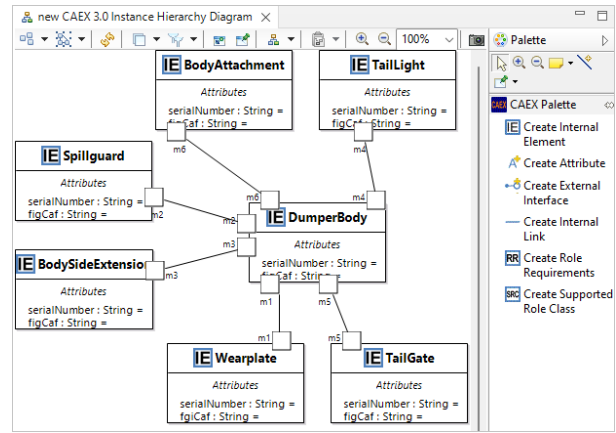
new CAEX 3.0 Instance Hierarchy Diagram ✕

100%

Palette

CAEX Palette

IE Create Internal Element

Create Attribute

Create External Interface

Create Internal Link

RR Create Role Requirements

SRC Create Supported Role Class

IE BodyAttachment
Attributes
serialNumber : String =
figCaf : String =

IE TailLight
Attributes
serialNumber : String =
figCaf : String =

IE Spillguard
Attributes
serialNumber : String =
figCaf : String =

IE DumperBody
Attributes
serialNumber : String =
figCaf : String =

IE BodySideExtension
Attributes
serialNumber : String =
figCaf : String =

IE Wearplate
Attributes
serialNumber : String =
fgiCaf : String =

IE TailGate
Attributes
serialNumber : String =
figCaf : String =

m6
m6
m4
m4
m2
m2
m3
m3
m1
m5
m1
m5